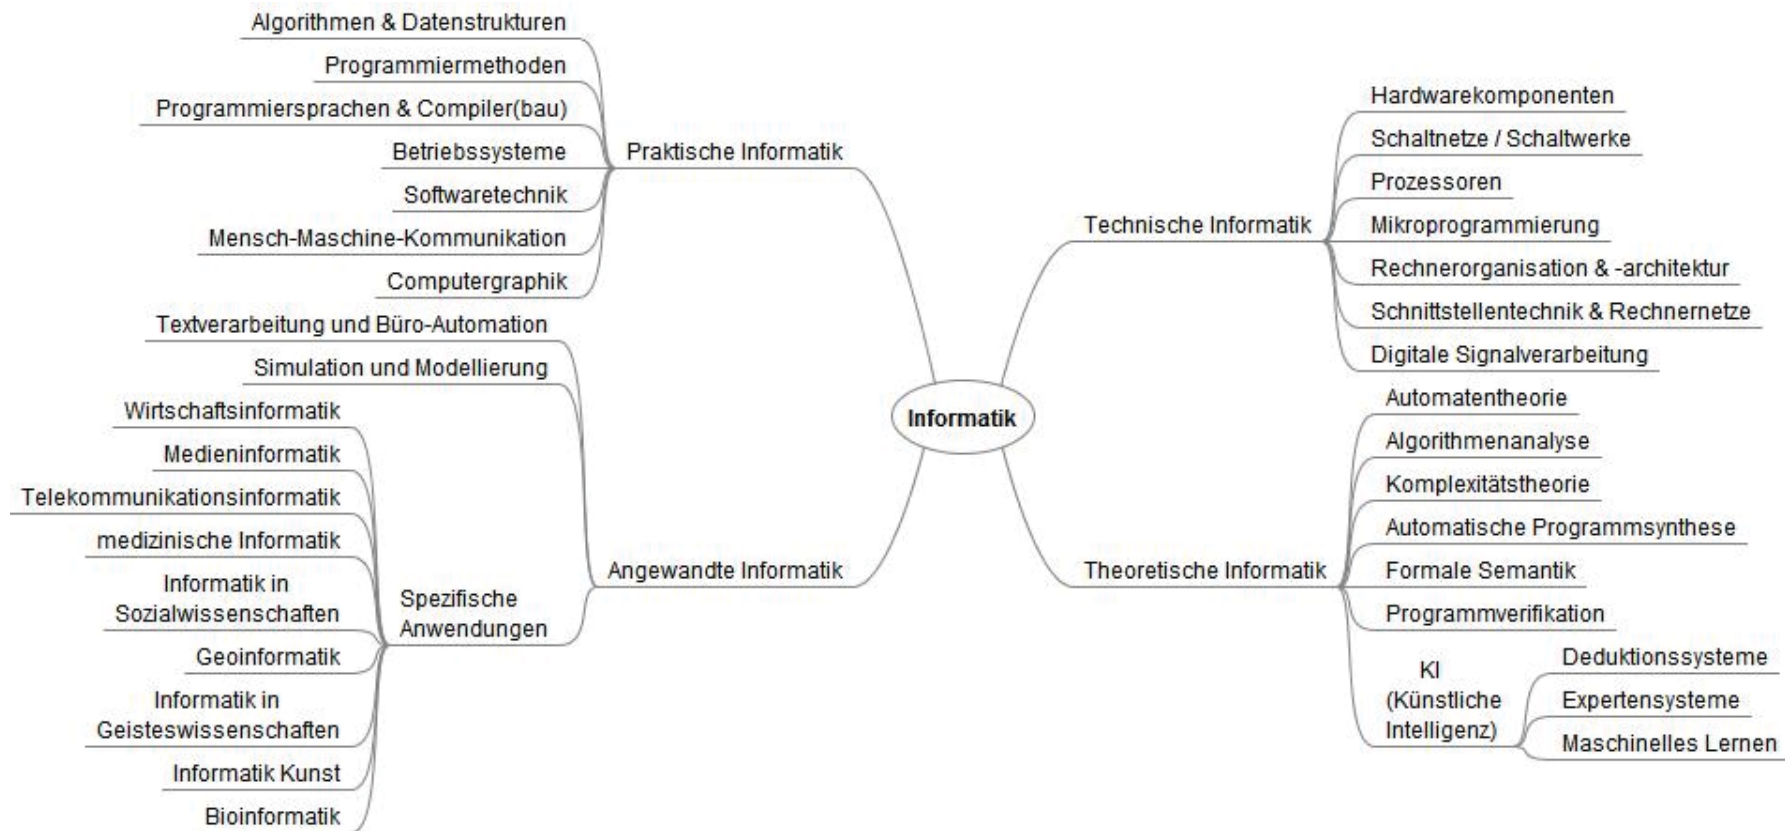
Informatik

Praktische Informatik
Algorithmen & Datenstrukturen
Programmiermethoden
Programmiersprachen & Compiler(bau)
Betriebssysteme
Softwaretechnik
Mensch-Maschine-Kommunikation
Computergraphik

Angewandte Informatik
Textverarbeitung und Büro-Automation
Simulation und Modellierung
Spezifische Anwendungen
Wirtschaftsinformatik
Medieninformatik
Telekommunikationsinformatik
medizinische Informatik
Informatik in Sozialwissenschaften
Geoinformatik
Informatik in Geisteswissenschaften
Informatik Kunst
Bioinformatik

Technische Informatik
Hardwarekomponenten
Schaltnetze / Schaltwerke
Prozessoren
Mikroprogrammierung
Rechnerorganisation & -architektur
Schnittstellentechnik & Rechnernetze
Digitale Signalverarbeitung

Theoretische Informatik
Automatentheorie
Algorithmenanalyse
Komplexitätstheorie
Automatische Programmsynthese
Formale Semantik
Programmverifikation
KI (Künstliche Intelligenz)
Deduktionssysteme
Expertensysteme
Maschinelles Lernen